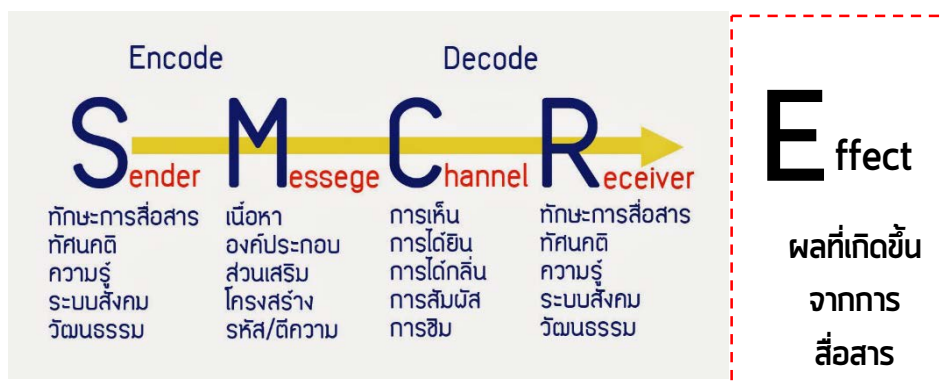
Encode

Decode

Sender
ทักษะการสื่อสาร
ทัศนคติ
ความรู้
ระบบสังคม
วัฒนธรรม

Messege
เนื้อหา
องค์ประกอบ
ส่วนเสริม
โครงสร้าง
รหัส/ตีความ

Channel
การเห็น
การได้ยิน
การได้กลิ่น
การสัมผัส
การชิม

Receiver
ทักษะการสื่อสาร
ทัศนคติ
ความรู้
ระบบสังคม
วัฒนธรรม

Effect

ผลที่เกิดขึ้นจากการสื่อสาร